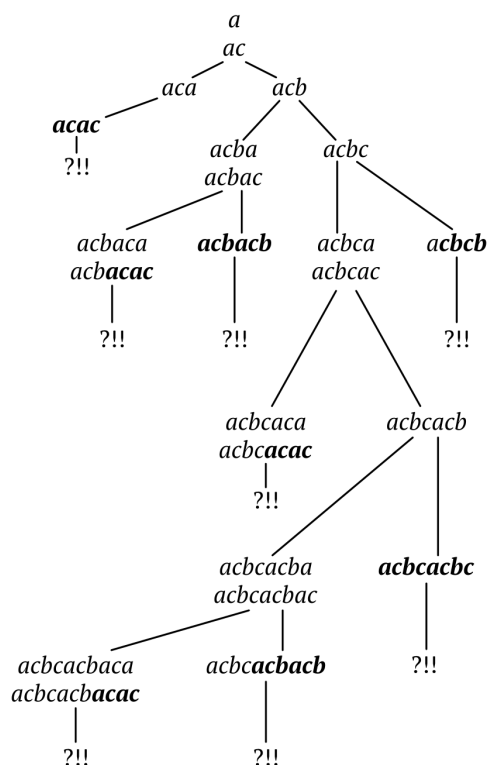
$a$
$ac$
$aca$ $acb$
$\boldsymbol{acac}$
?!!
$acba$
$acbac$
$acbc$
$acbaca$
$acb\boldsymbol{acac}$
$\boldsymbol{acbacb}$
$acbca$
$acbcac$
$a\boldsymbol{cbcb}$
?!! ?!! ?!!
$acbcaca$
$acbc\boldsymbol{acac}$
?!!
$acbcacb$
$acbcacba$
$acbcacbac$
$\boldsymbol{acbcacbc}$
?!!
$acbcacbaca$
$acbcacb\boldsymbol{acac}$
$acbc\boldsymbol{acbacb}$
?!! ?!!